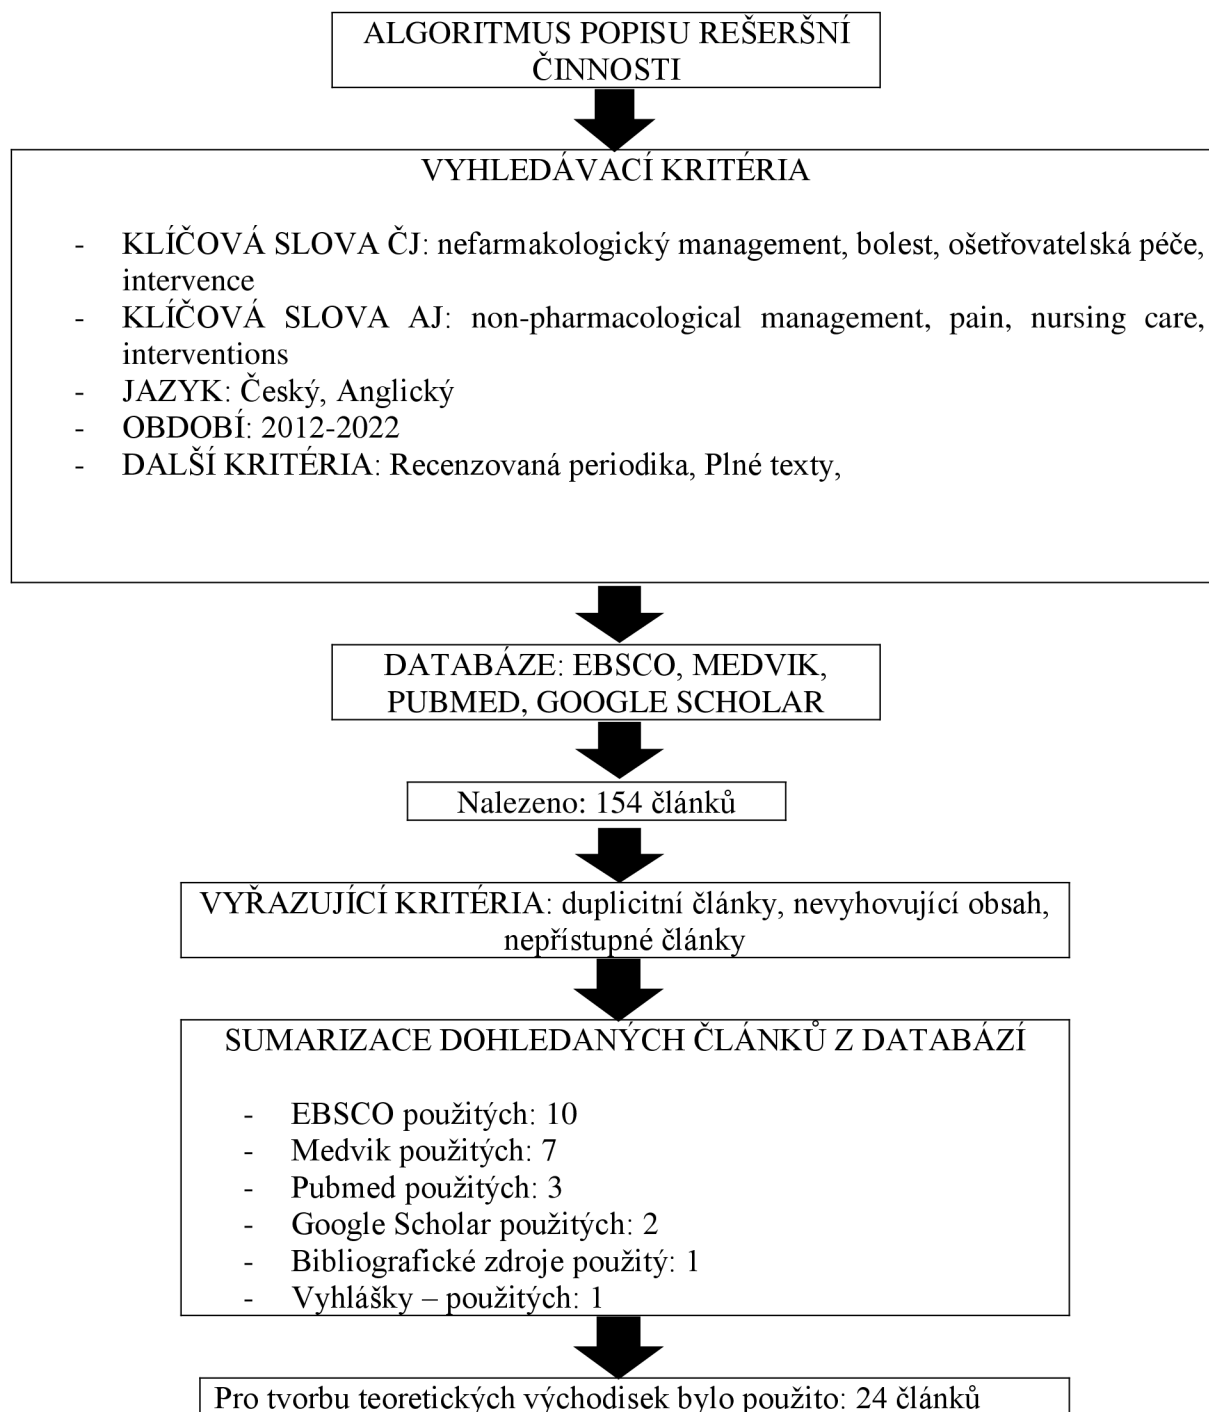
ALGORITMUS POPISU REŠERŠNÍ ČINNOSTI

VYHLEDÁVACÍ KRITÉRIA

- KLÍČOVÁ SLOVA ČJ: nefarmakologický management, bolest, ošetřovatelská péče, intervence
- KLÍČOVÁ SLOVA AJ: non-pharmacological management, pain, nursing care, interventions
- JAZYK: Český, Anglický
- OBDOBÍ: 2012-2022
- DALŠÍ KRITÉRIA: Recenzovaná periodika, Plné texty,

DATABÁZE: EBSCO, MEDVIK, PUBMED, GOOGLE SCHOLAR

Nalezeno: 154 článků

VYŘAZUJÍCÍ KRITÉRIA: duplicitní články, nevyhovující obsah, nepřístupné články

SUMARIZACE DOHLEDANÝCH ČLÁNKŮ Z DATABÁZÍ

- EBSCO použitých: 10
- Medvik použitých: 7
- Pubmed použitých: 3
- Google Scholar použitých: 2
- Bibliografické zdroje použitý: 1
- Vyhlášky – použitých: 1

Pro tvorbu teoretických východisek bylo použito: 24 článků